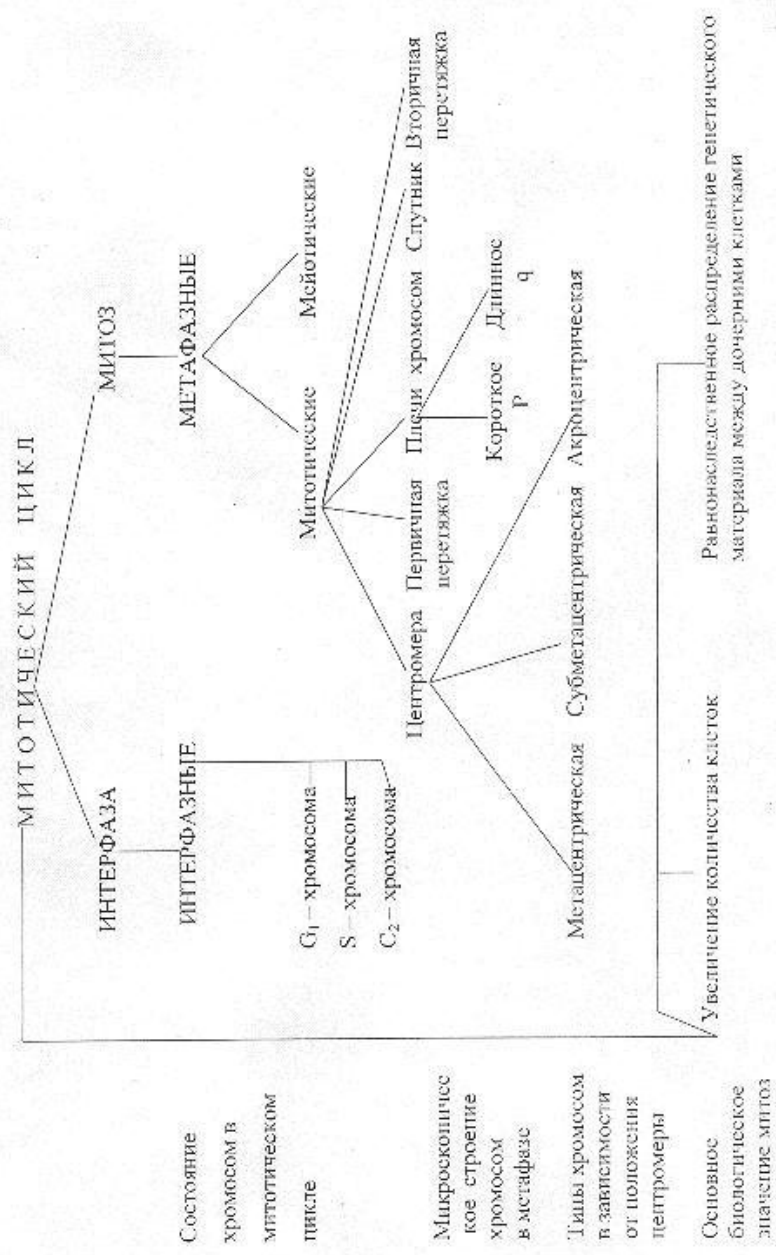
МИТОТИЧЕСКИЙ ЦИКЛ

ИНТЕРФАЗА

МИТОЗ

ИНТЕРФАЗНЫЕ

МЕТАФАЗНЫЕ

$G_1$ – хромосома

S – хромосома

$G_2$ – хромосома

Митотические

Мейотические

Центромера

Первичная перетяжка

Плечи хромосом

Спутник

Вторичная перетяжка

Короткое P

Длинное q

Метацентрическая

Субметацентрическая

Акроцентрическая

Увеличение количества клеток

Равнонаследственное распределение генетического материала между дочерними клетками

Состояние хромосом в митотическом цикле

Микроскопическое строение хромосом в метафазе

Типы хромосом в зависимости от положения центромеры

Основное биологическое значение митоз